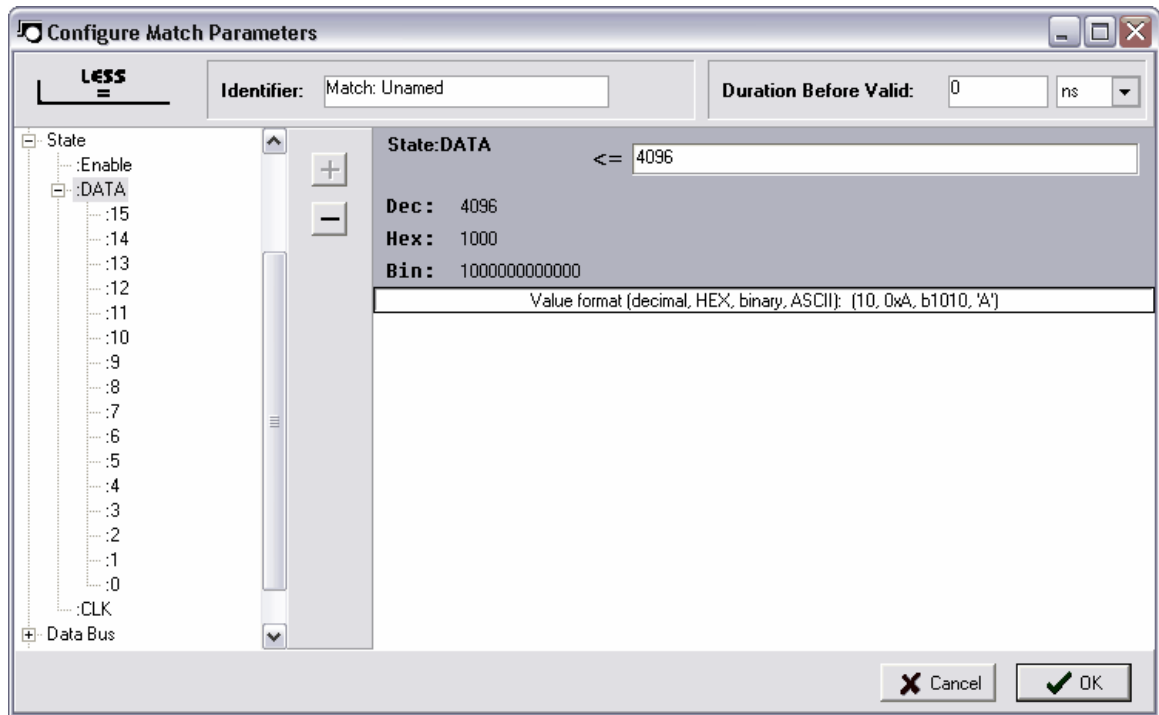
Configure Match Parameters

LESS
=

Identifier: Match: Unamed

Duration Before Valid: 0 ns

State
:Enable
:DATA
:15
:14
:13
:12
:11
:10
:9
:8
:7
:6
:5
:4
:3
:2
:1
:0
:CLK
Data Bus

+
−

State:DATA <= 4096

Dec: 4096
Hex: 1000
Bin: 1000000000000

Value format (decimal, HEX, binary, ASCII): (10, 0xA, b1010, 'A')

Cancel
OK